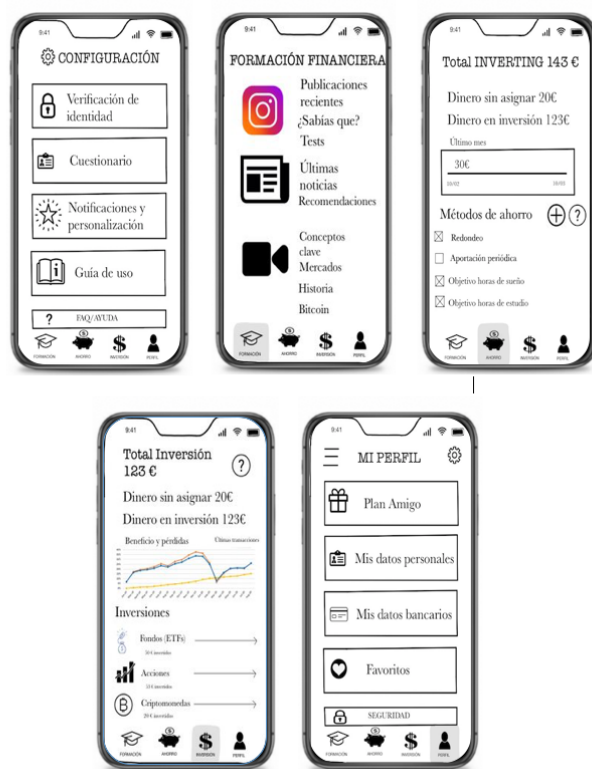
9:41

CONFIGURACIÓN

Verificación de identidad

Cuestionario

Notificaciones y personalización

Guía de uso

? FAQ/AYUDA

FORMACIÓN AHORRO INVERSIÓN PERFIL

9:41

FORMACIÓN FINANCIERA

Publicaciones recientes
¿Sabías que?
Tests

Últimas noticias
Recomendaciones

Conceptos clave
Mercados
Historia
Bitcoin

FORMACIÓN AHORRO INVERSIÓN PERFIL

9:41

Total INVERTING 143 €

Dinero sin asignar 20€
Dinero en inversión 123€

Último mes

30€

Métodos de ahorro

Redondeo
Aportación periódica
Objetivo horas de sueño
Objetivo horas de estudio

FORMACIÓN AHORRO INVERSIÓN PERFIL

9:41

Total Inversión 123 €

Dinero sin asignar 20€
Dinero en inversión 123€

Beneficio y pérdidas
Últimas transacciones

Inversiones

Fondos (ETFs)
Acciones
Criptomonedas

FORMACIÓN AHORRO INVERSIÓN PERFIL

9:41

MI PERFIL

Plan Amigo

Mis datos personales

Mis datos bancarios

Favoritos

SEGURIDAD

FORMACIÓN AHORRO INVERSIÓN PERFIL